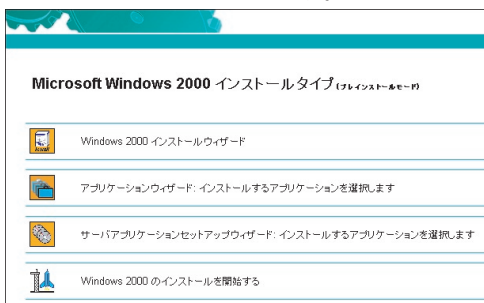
Microsoft Windows 2000 インストールタイプ(プレインストールモード)

Windows 2000 インストールウィザード

アプリケーションウィザード: インストールするアプリケーションを選択します

サーバアプリケーションセットアップウィザード: インストールするアプリケーションを選択します

Windows 2000 のインストールを開始する